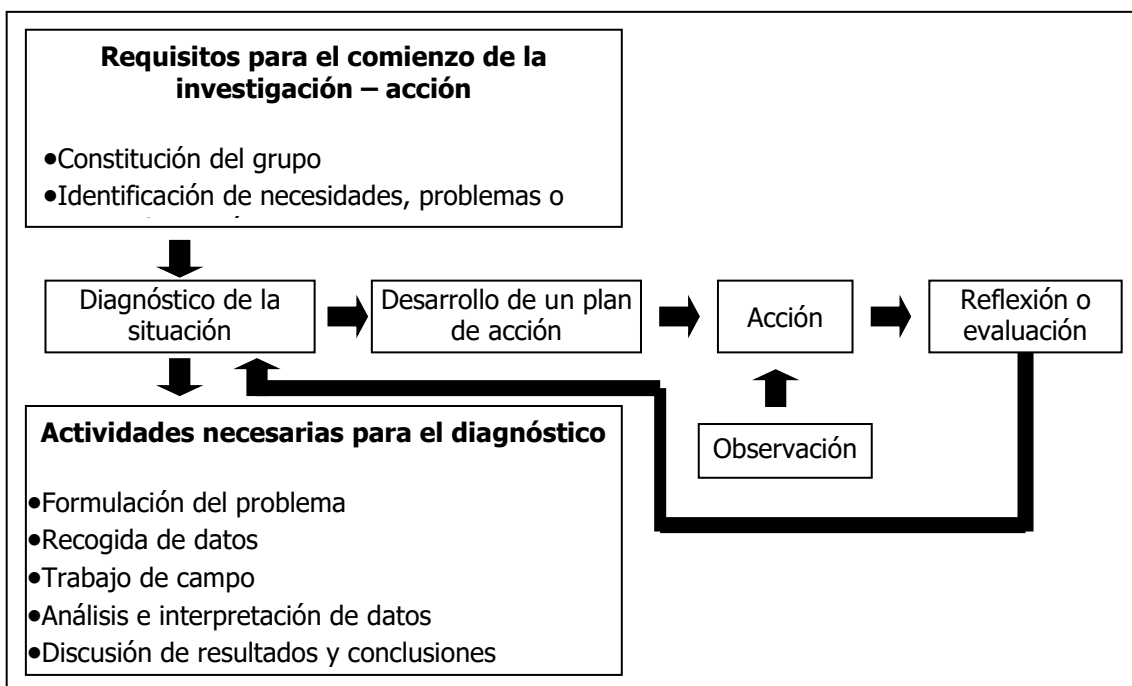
**Requisitos para el comienzo de la investigación – acción**

•Constitución del grupo
•Identificación de necesidades, problemas o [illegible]

Diagnóstico de la situación

Desarrollo de un plan de acción

Acción

Reflexión o evaluación

Observación

**Actividades necesarias para el diagnóstico**

•Formulación del problema
•Recogida de datos
•Trabajo de campo
•Análisis e interpretación de datos
•Discusión de resultados y conclusiones